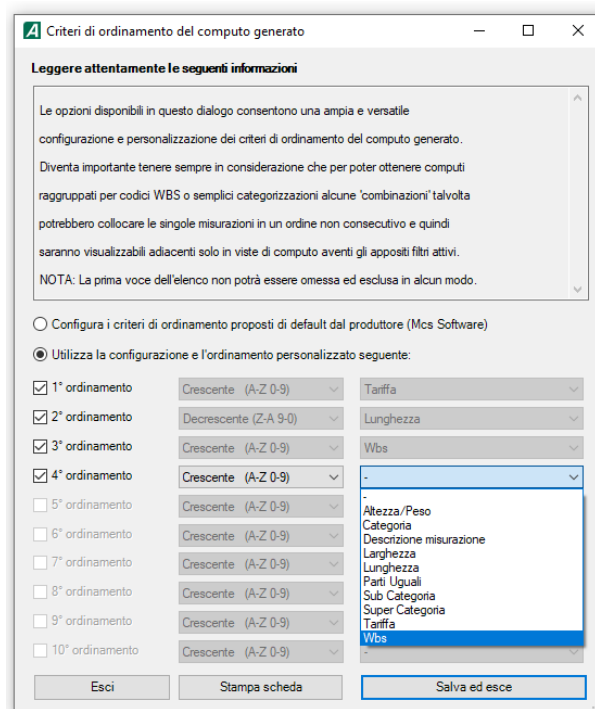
Criteri di ordinamento del computo generato

Leggere attentamente le seguenti informazioni

Le opzioni disponibili in questo dialogo consentono una ampia e versatile configurazione e personalizzazione dei criteri di ordinamento del computo generato. Diventa importante tenere sempre in considerazione che per poter ottenere computi raggruppati per codici WBS o semplici categorizzazioni alcune 'combinazioni' talvolta potrebbero collocare le singole misurazioni in un ordine non consecutivo e quindi saranno visualizzabili adiacenti solo in viste di computo aventi gli appositi filtri attivi.
NOTA: La prima voce dell'elenco non potrà essere omessa ed esclusa in alcun modo.

Configura i criteri di ordinamento proposti di default dal produttore (Mcs Software)

Utilizza la configurazione e l'ordinamento personalizzato seguente:

| | | |
|---|---|---|
| 1° ordinamento | Crescente (A-Z 0-9) | Tariffa |
| 2° ordinamento | Decrescente (Z-A 9-0) | Lunghezza |
| 3° ordinamento | Crescente (A-Z 0-9) | Wbs |
| 4° ordinamento | Crescente (A-Z 0-9) | - |
| 5° ordinamento | Crescente (A-Z 0-9) | |
| 6° ordinamento | Crescente (A-Z 0-9) | |
| 7° ordinamento | Crescente (A-Z 0-9) | |
| 8° ordinamento | Crescente (A-Z 0-9) | |
| 9° ordinamento | Crescente (A-Z 0-9) | |
| 10° ordinamento | Crescente (A-Z 0-9) | - |

-
Altezza/Peso
Categoria
Descrizione misurazione
Larghezza
Lunghezza
Parti Uguali
Sub Categoria
Super Categoria
Tariffa
Wbs

Esci
Stampa scheda
Salva ed esce